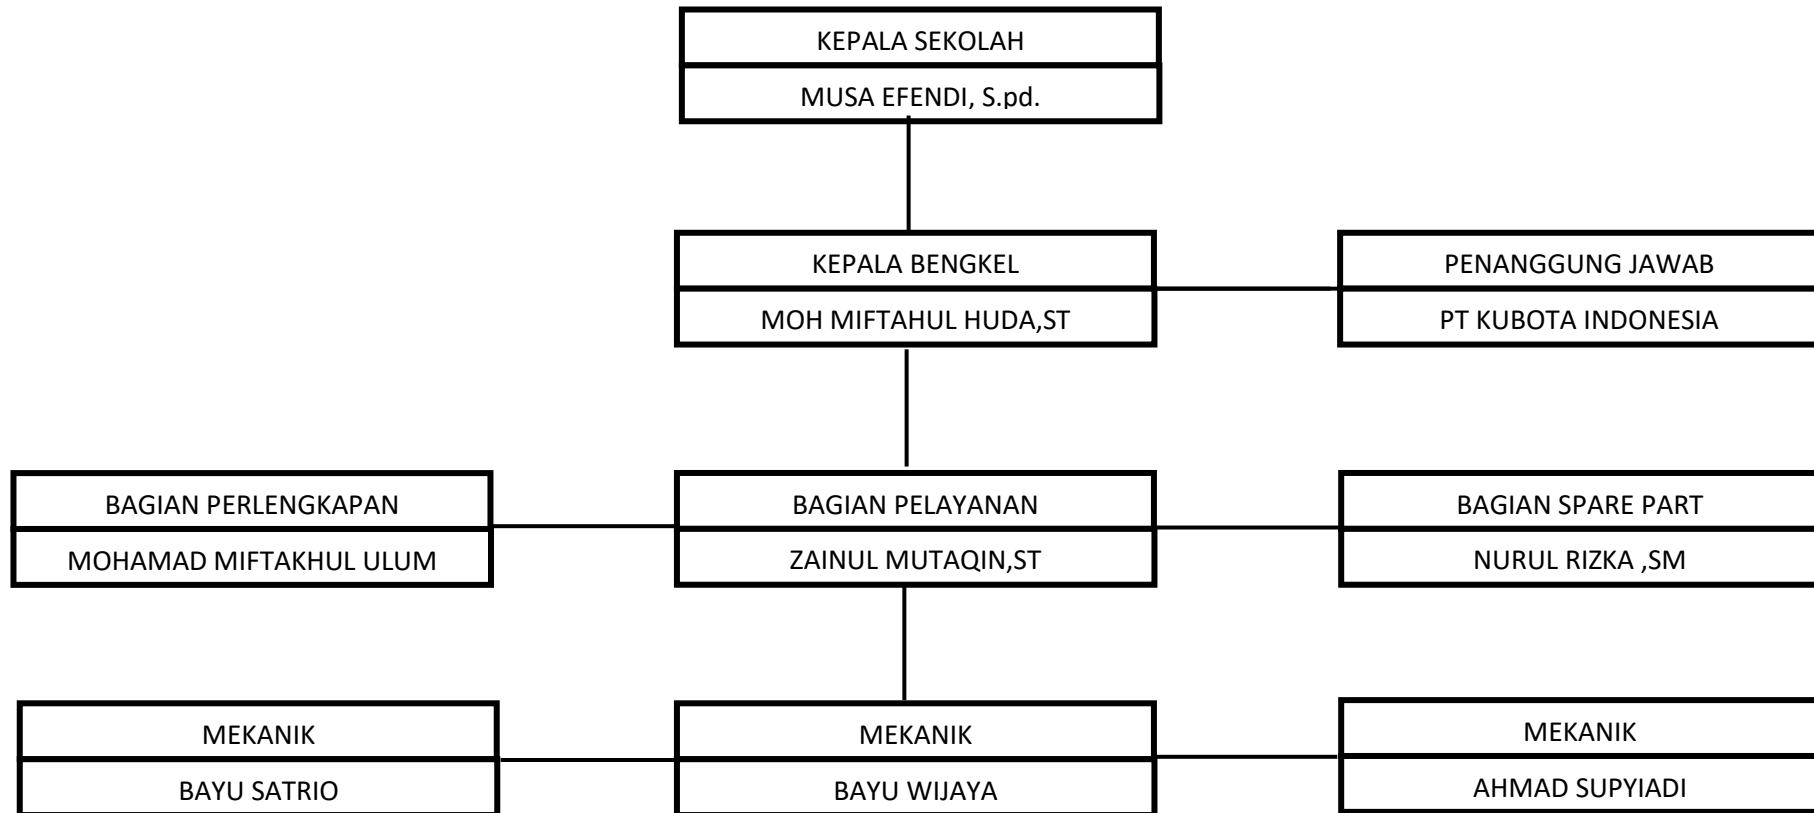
KEPALA SEKOLAH
MUSA EFENDI, S.pd.

KEPALA BENGKEL
MOH MIFTAHUL HUDA,ST

PENANGGUNG JAWAB
PT KUBOTA INDONESIA

BAGIAN PERLENGKAPAN
MOHAMAD MIFTAKHUL ULUM

BAGIAN PELAYANAN
ZAINUL MUTAQIN,ST

BAGIAN SPARE PART
NURUL RIZKA ,SM

MEKANIK
BAYU SATRIO

MEKANIK
BAYU WIJAYA

MEKANIK
AHMAD SUPYIADI